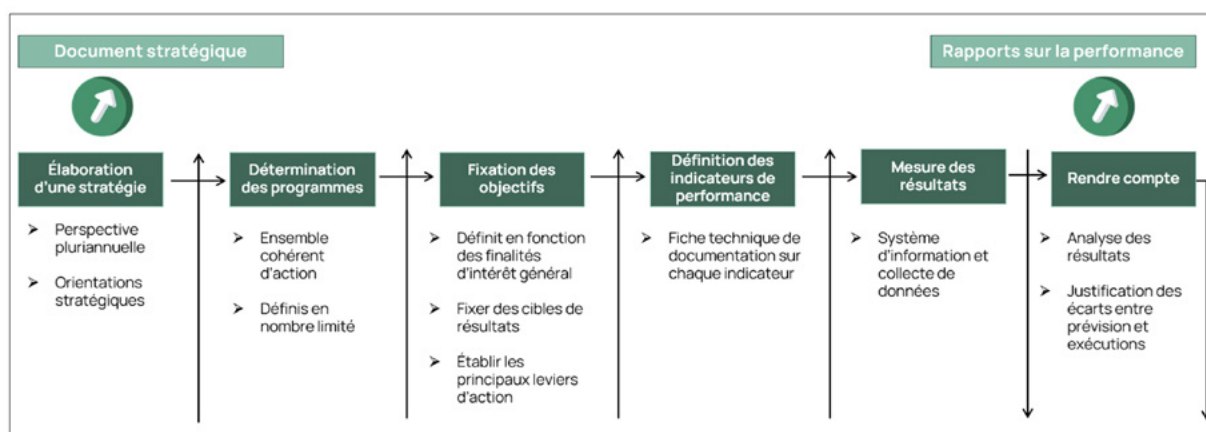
Document stratégique

Rapports sur la performance

Élaboration d'une stratégie

➢ Perspective pluriannuelle

➢ Orientations stratégiques

Détermination des programmes

➢ Ensemble cohérent d'action

➢ Définis en nombre limité

Fixation des objectifs

➢ Définit en fonction des finalités d'intérêt général

➢ Fixer des cibles de résultats

➢ Établir les principaux leviers d'action

Définition des indicateurs de performance

➢ Fiche technique de documentation sur chaque indicateur

Mesure des résultats

➢ Système d'information et collecte de données

Rendre compte

➢ Analyse des résultats

➢ Justification des écarts entre prévision et exécutions